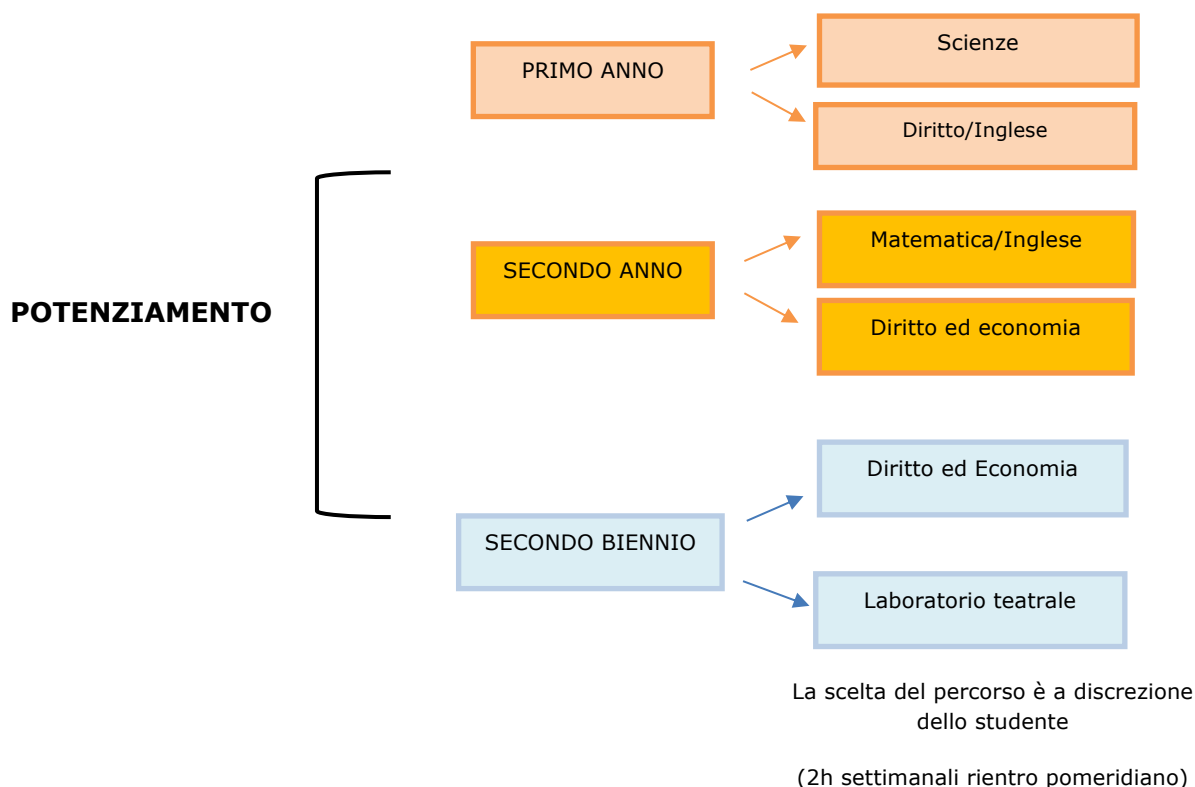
POTENZIAMENTO

PRIMO ANNO

Scienze

Diritto/Inglese

SECONDO ANNO

Matematica/Inglese

Diritto ed economia

SECONDO BIENNIO

Diritto ed Economia

Laboratorio teatrale

La scelta del percorso è a discrezione dello studente

(2h settimanali rientro pomeridiano)